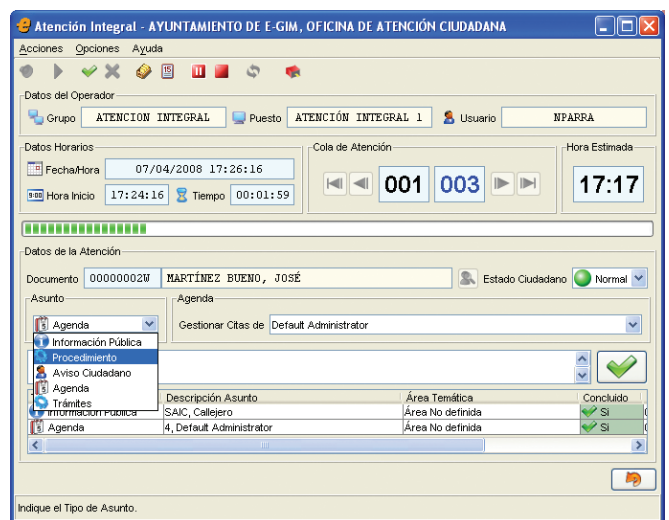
Atención Integral - AYUNTAMIENTO DE E-GIM, OFICINA DE ATENCIÓN CIUDADANA

Acciones Opciones Ayuda

Datos del Operador

Grupo ATENCION INTEGRAL Puesto ATENCIÓN INTEGRAL 1 Usuario NPARRA

Datos Horarios

Fecha/Hora 07/04/2008 17:26:16

Hora Inicio 17:24:16 Tiempo 00:01:59

Cola de Atención

001 003

Hora Estimada

17:17

Datos de la Atención

Documento 00000002W MARTÍNEZ BUENO, JOSÉ Estado Ciudadano Normal

Asunto

Agenda

Información Pública
Procedimiento
Aviso Ciudadano
Agenda
Trámites

Agenda

Gestionar Citas de Default Administrator

| | Descripción Asunto | Área Temática | Concluido |
|---|---|---|---|
| Información Pública | SAIC, Callejero | Área No definida | Si |
| Agenda | 4, Default Administrator | Área No definida | Si |

Indique el Tipo de Asunto.